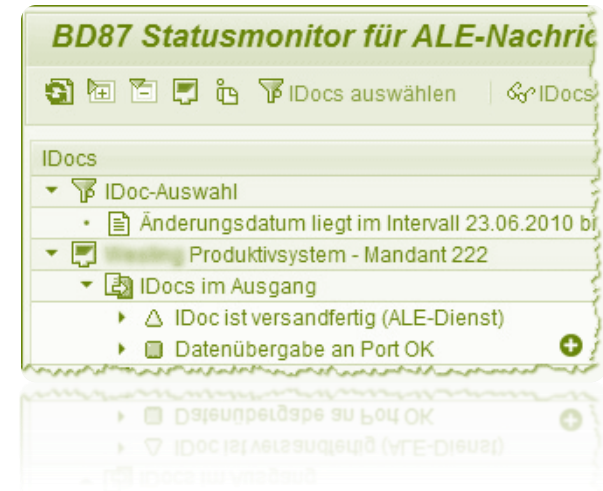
BD87 Statusmonitor für ALE-Nachric

IDocs auswählen | IDocs

IDocs
IDoc-Auswahl
Änderungsdatum liegt im Intervall 23.06.2010 bi
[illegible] Produktivsystem - Mandant 222
IDocs im Ausgang
IDoc ist versandfertig (ALE-Dienst)
Datenübergabe an Port OK